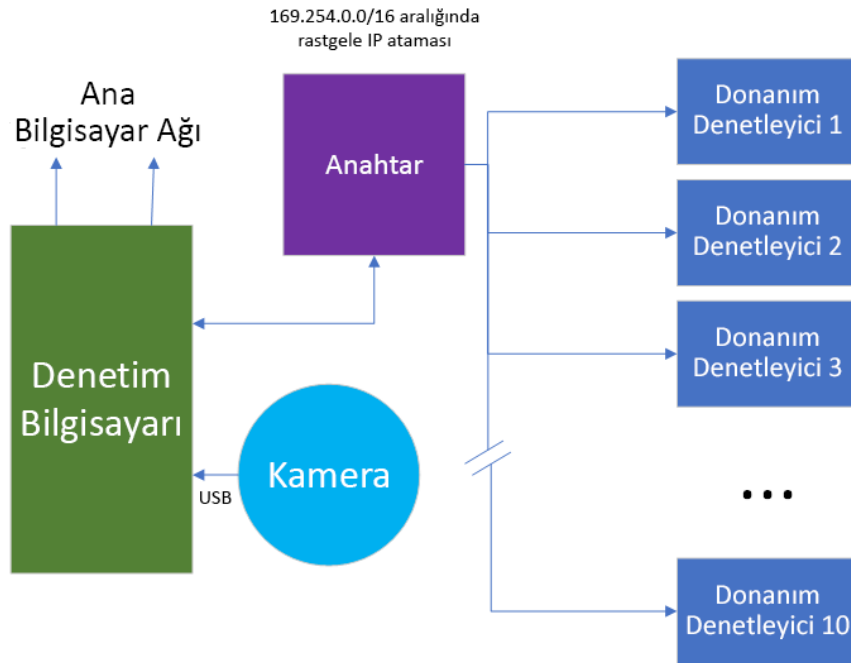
169.254.0.0/16 aralığında rastgele IP ataması

Ana Bilgisayar Ağı

Anahtar

Donanım Denetleyici 1

Donanım Denetleyici 2

Donanım Denetleyici 3

Denetim Bilgisayarı

Kamera

USB

...

Donanım Denetleyici 10